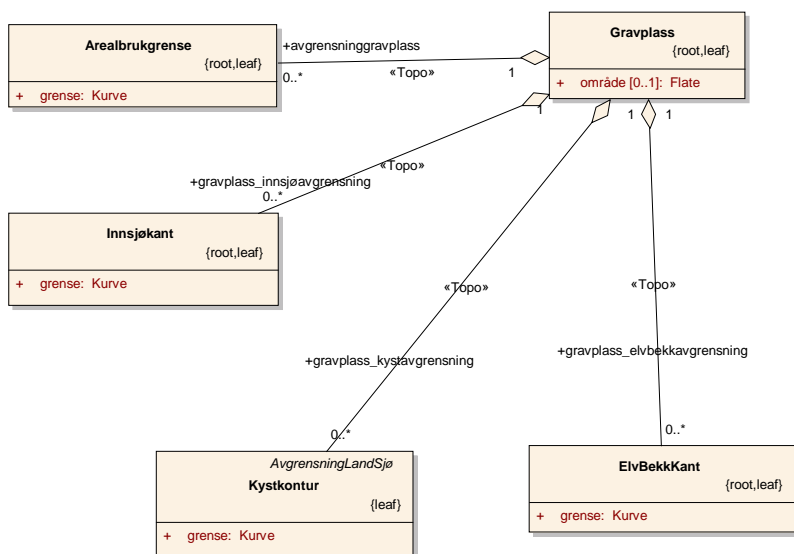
Arealbrukgrense
{root,leaf}
+ grense: Kurve

+avgrensninggravplass
0..*
«Topo»
1

Gravplass
{root,leaf}
+ område [0..1]: Flate

1
1
1

«Topo»
+gravplass_innsjøavgrensning
0..*

Innsjøkant
{root,leaf}
+ grense: Kurve

«Topo»
«Topo»

+gravplass_kystavgrensning
+gravplass_elvbekkavgrensning

0..*
0..*

AvgrensningLandSjø
Kystkontur
{leaf}
+ grense: Kurve

ElvBekkKant
{root,leaf}
+ grense: Kurve